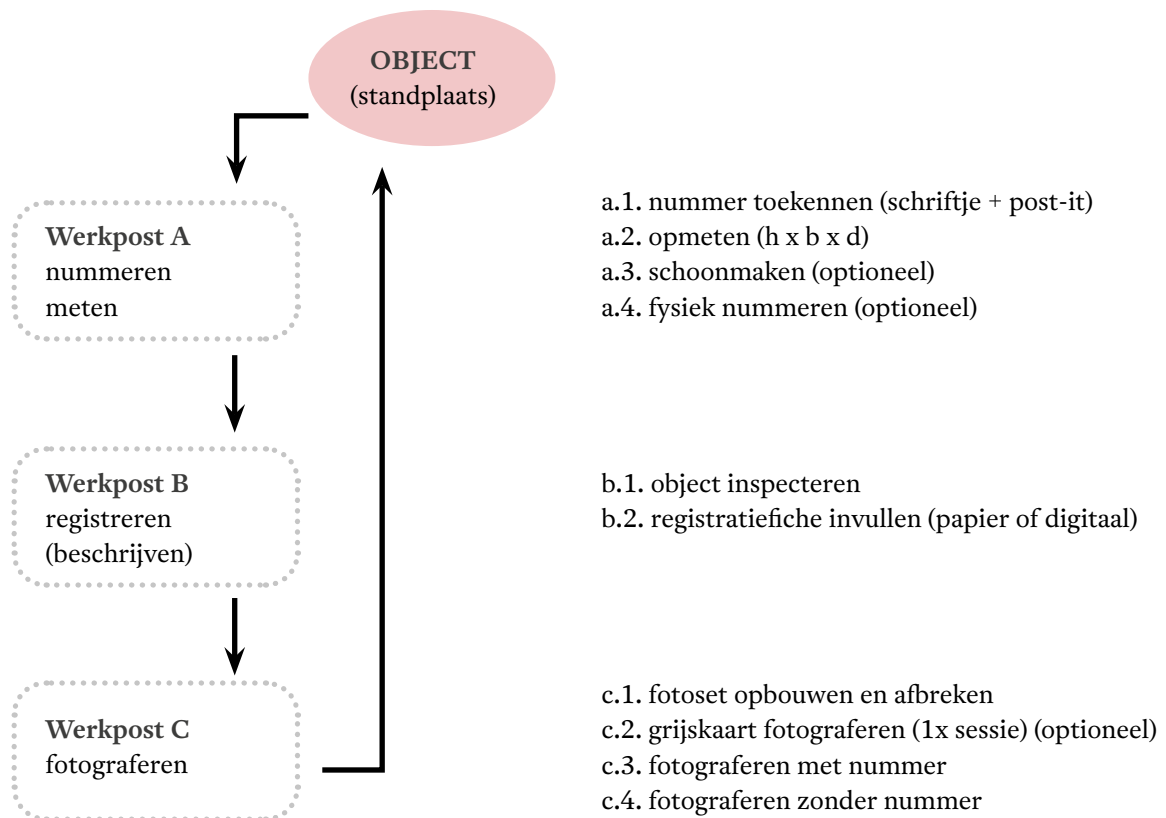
OBJECT
(standplaats)

Werkpost A
nummeren
meten

a.1. nummer toekennen (schriftje + post-it)
a.2. opmeten (h x b x d)
a.3. schoonmaken (optioneel)
a.4. fysiek nummeren (optioneel)

Werkpost B
registreren
(beschrijven)

b.1. object inspecteren
b.2. registratiefiche invullen (papier of digitaal)

Werkpost C
fotograferen

c.1. fotoset opbouwen en afbreken
c.2. grijskaart fotograferen (1x sessie) (optioneel)
c.3. fotograferen met nummer
c.4. fotograferen zonder nummer